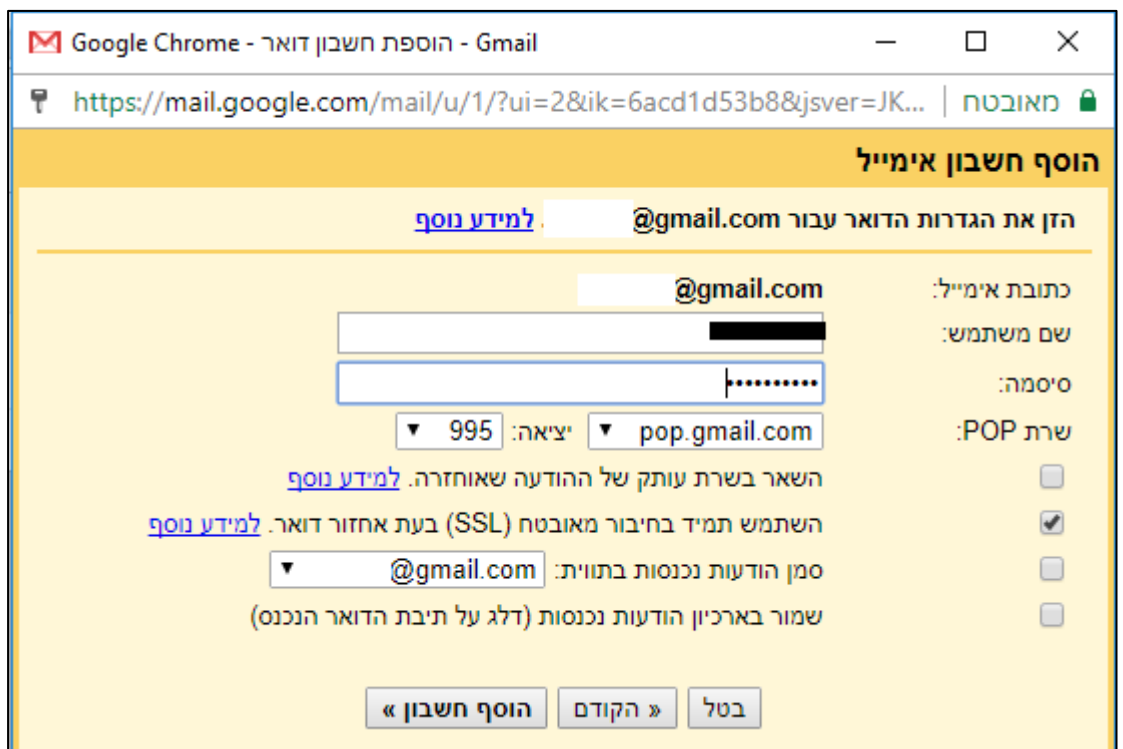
Google Chrome - הוספת חשבון דואר - Gmail

מאובטח | https://mail.google.com/mail/u/1/?ui=2&ik=6acd1d53b8&jsver=JK...

הוסף חשבון אימייל

הזן את הגדרות הדואר עבור @gmail.com. למידע נוסף

כתובת אימייל: @gmail.com

שם משתמש:

סיסמה: ••••••••••

שרת POP: pop.gmail.com יציאה: 995

השאר בשרת עותק של ההודעה שאוחזרה. למידע נוסף

השתמש תמיד בחיבור מאובטח (SSL) בעת אחזור דואר. למידע נוסף

סמן הודעות נכנסות בתווית: @gmail.com

שמור בארכיון הודעות נכנסות (דלג על תיבת הדואר הנכנס)

בטל « הקודם הוסף חשבון »